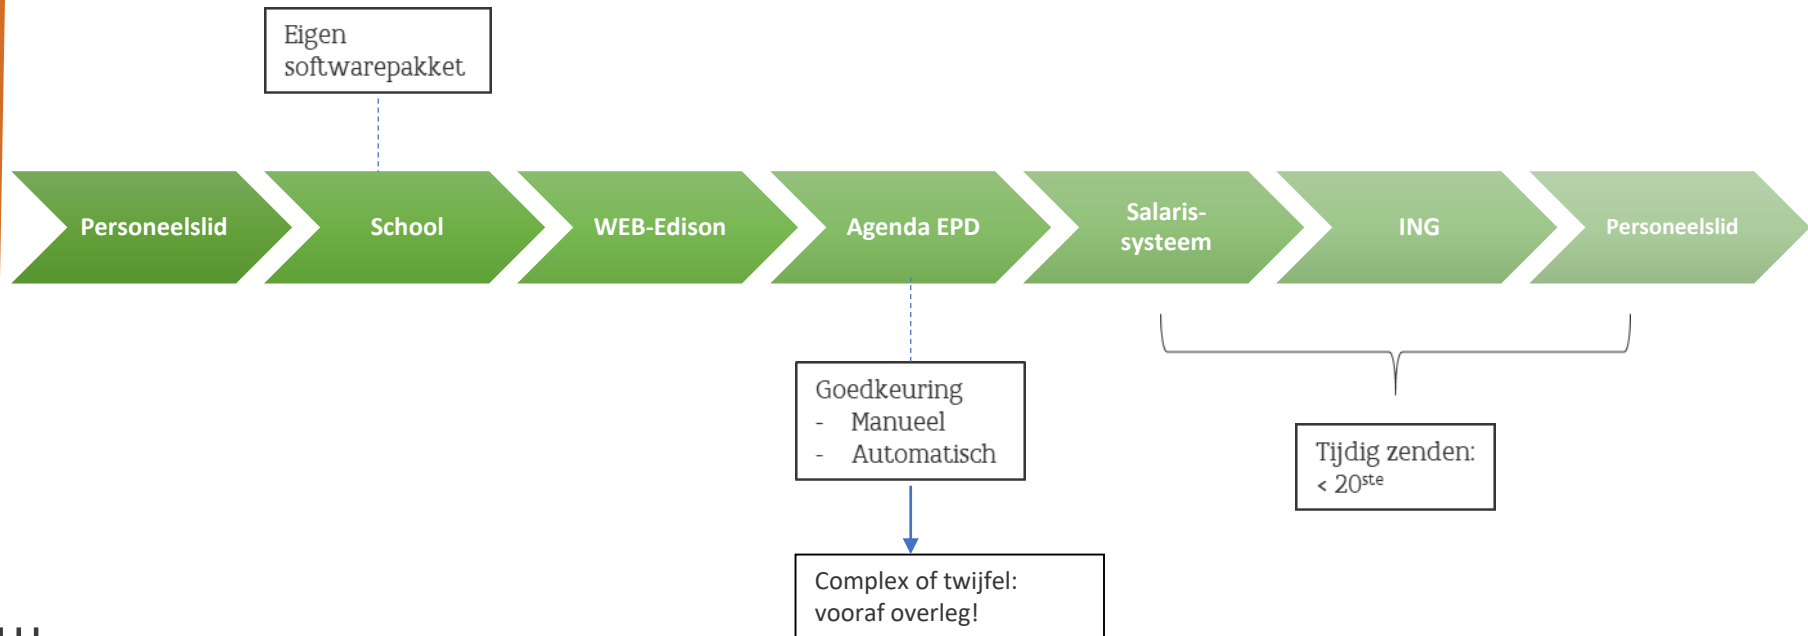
Eigen softwarepakket

Personeelslid

School

WEB-Edison

Agenda EPD

Salaris-systeem

ING

Personeelslid

Goedkeuring
- Manueel
- Automatisch

Tijdig zenden:
< 20$^{ste}$

Complex of twijfel: vooraf overleg!